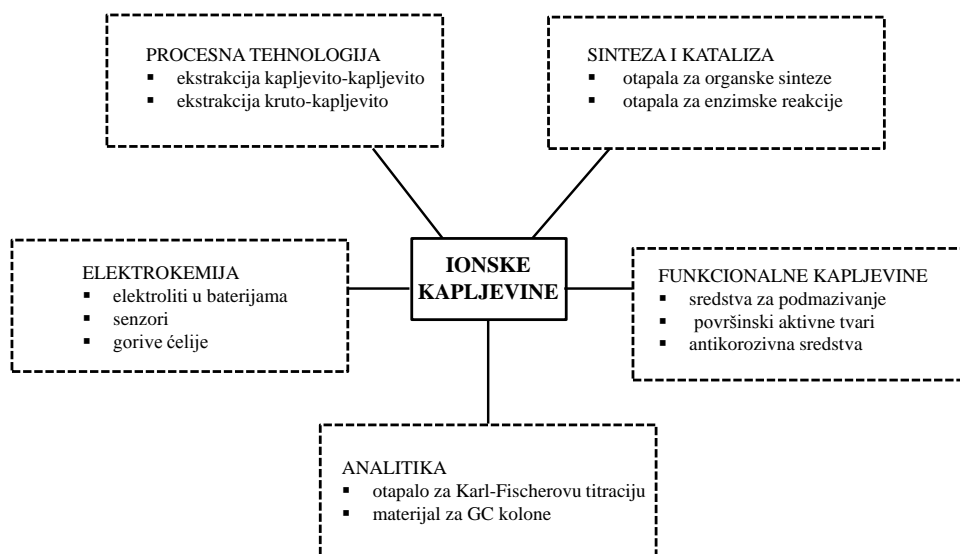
PROCESNA TEHNOLOGIJA
▪ ekstrakcija kapljevito-kapljevito
▪ ekstrakcija kruto-kapljevito

SINTEZA I KATALIZA
▪ otapala za organske sinteze
▪ otapala za enzimske reakcije

ELEKTROKEMIJA
▪ elektroliti u baterijama
▪ senzori
▪ gorive ćelije

IONSKE KAPLJEVINE

FUNKCIONALNE KAPLJEVINE
▪ sredstva za podmazivanje
▪ površinski aktivne tvari
▪ antikorozivna sredstva

ANALITIKA
▪ otapalo za Karl-Fischerovu titraciju
▪ materijal za GC kolone